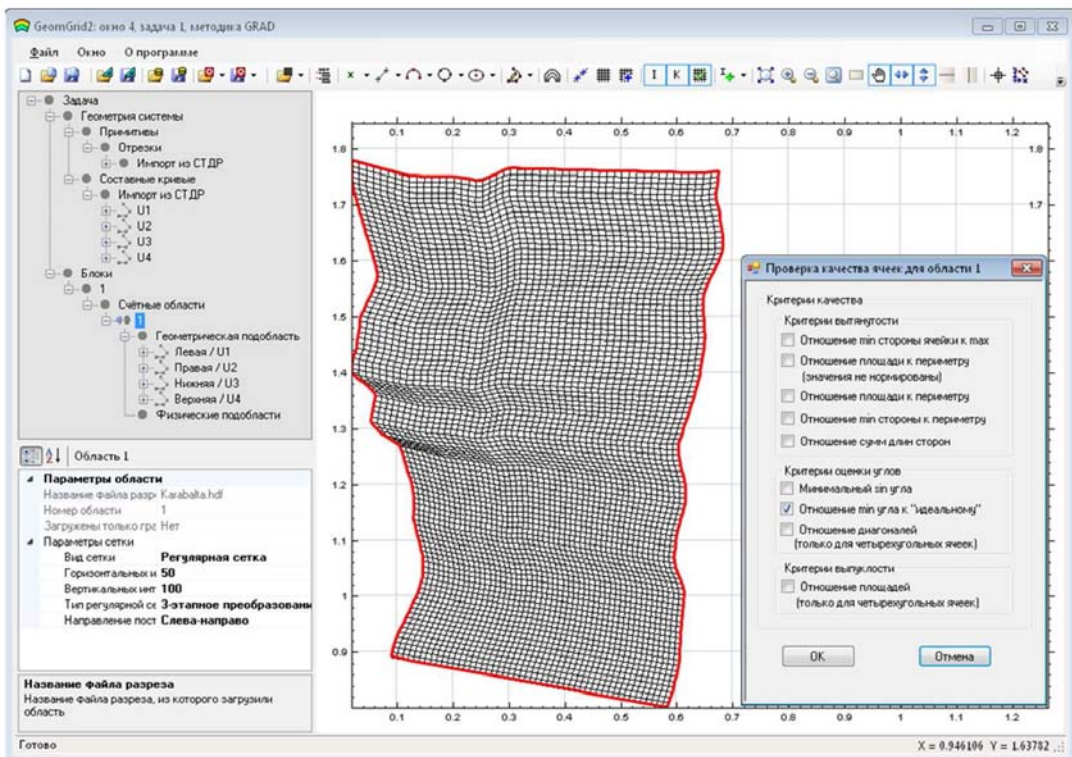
GeomGrid2: окно 4, задача 1, методика GRAD

Файл Окно О программе

I K

Задача
Геометрия системы
Примитивы
Отрезки
Импорт из СТДР
Составные кривые
Импорт из СТДР
U1
U2
U3
U4
Блоки
1
Счётные области
1
Геометрическая подобласть
Левая / U1
Правая / U2
Нижняя / U3
Верхняя / U4
Физические подобласти

Область 1

Параметры области
Название файла разре Karabalta.hdf
Номер области 1
Загружены только грс Нет
Параметры сетки
Вид сетки Регулярная сетка
Горизонтальных и 50
Вертикальных инт 100
Тип регулярной се 3-этапное преобразовани
Направление пост Слева-направо

Название файла разреза
Название файла разреза, из которого загрузили область

0.1 0.2 0.3 0.4 0.5 0.6 0.7 0.8 0.9 1 1.1 1.2
1.8 1.7 1.6 1.5 1.4 1.3 1.2 1.1 1 0.9

Проверка качества ячеек для области 1

Критерии качества
Критерии вытянутости
Отношение min стороны ячейки к max
Отношение площади к периметру (значения не нормированы)
Отношение площади к периметру
Отношение min стороны к периметру
Отношение сумм длин сторон
Критерии оценки углов
Минимальный sin угла
Отношение min угла к "идеальному"
Отношение диагоналей (только для четырехугольных ячеек)
Критерии выпуклости
Отношение площадей (только для четырехугольных ячеек)

OK Отмена

Готово
X = 0.946106 Y = 1.63782